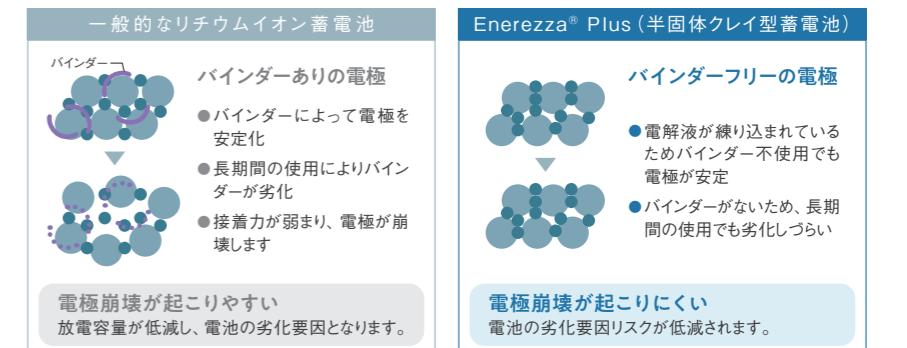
一般的なリチウムイオン蓄電池

バインダー

バインダーありの電極

●バインダーによって電極を安定化

●長期間の使用によりバインダーが劣化

●接着力が弱まり、電極が崩壊します

電極崩壊が起こりやすい

放電容量が低減し、電池の劣化要因となります。

Enerezza® Plus（半固体クレイ型蓄電池）

バインダーフリーの電極

●電解液が練り込まれているためバインダー不使用でも電極が安定

●バインダーがないため、長期間の使用でも劣化しづらい

電極崩壊が起こりにくい

電池の劣化要因リスクが低減されます。